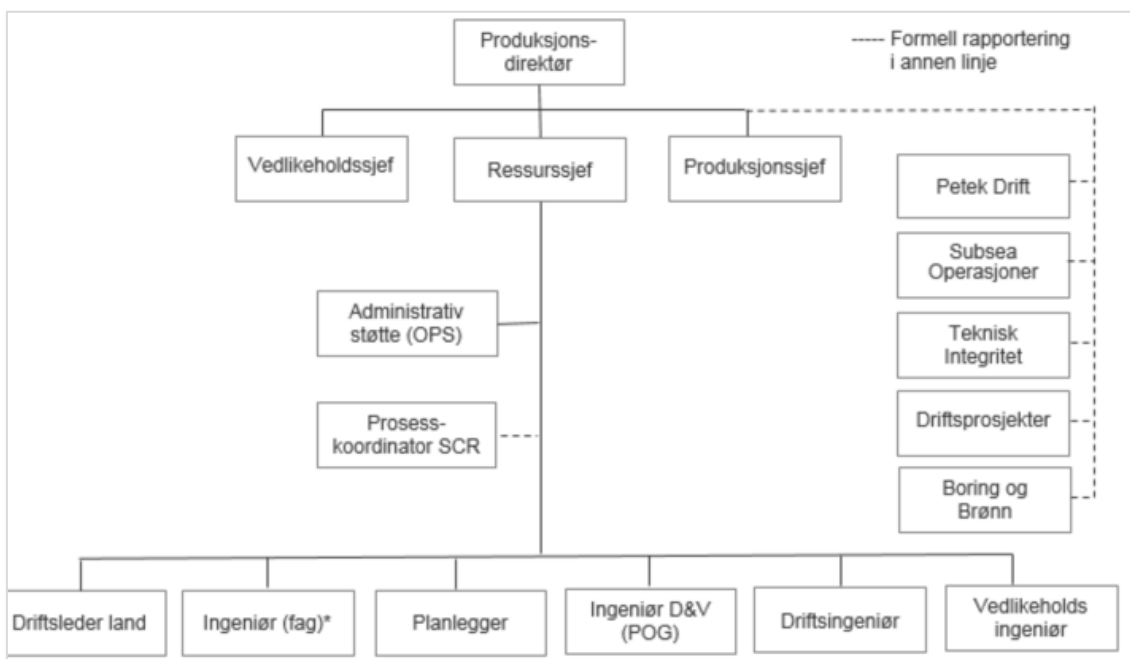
Produksjonsdirektør

----- Formell rapportering i annen linje

Vedlikeholdssjef

Ressurssjef

Produksjonssjef

Petek Drift

Subsea Operasjoner

Teknisk Integritet

Driftsprosjekter

Boring og Brønn

Administrativ støtte (OPS)

Prosess-koordinator SCR

Driftsleder land

Ingeniør (fag)*

Planlegger

Ingeniør D&V (POG)

Driftsingeniør

Vedlikeholds ingeniør